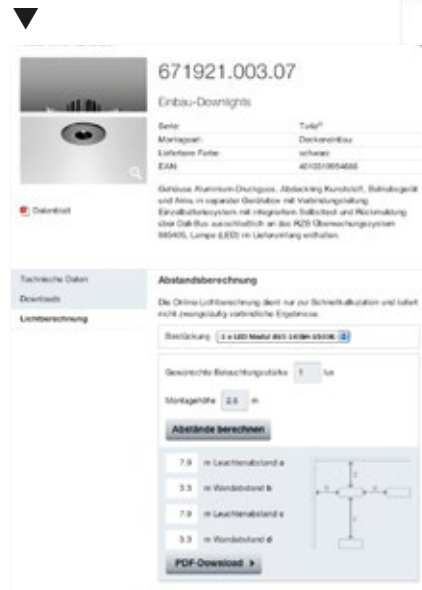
671921.003.07

Einbau-Downlights

| Serie: | Tulia® |
|---|---|
| Montageart: | Deckeneinbau |
| Lieferbare Farbe: | schwarz |
| EAN: | 4010310654686 |

Gehäuse Aluminium-Druckguss, Abdeckring Kunststoff, Betriebsgerät und Akku in separater Geräbox mit Verbindungsleitung. Einzelbatteriesystem mit integriertem Selbsttest und Rückmeldung über Dali Bus ausschließlich an das RZB Überwachungssystem 985405. Lampe (LED) im Lieferumfang enthalten.

Datenblatt

Technische Daten

Downloads

Lichtberechnung

Abstandsberechnung

Die Online-Lichtberechnung dient nur zur Schnellkalkulation und liefert nicht zwangsläufig verbindliche Ergebnisse.

Bestückung 1 x LED Modul 0W3 140lm 6500K

Gewünschte Beleuchtungsstärke 1 lux

Montagehöhe 2.5 m

Abstände berechnen

7.9 m Leuchtenabstand a

3.5 m Wandabstand b

7.9 m Leuchtenabstand c

3.3 m Wandabstand d

PDF-Download ▸